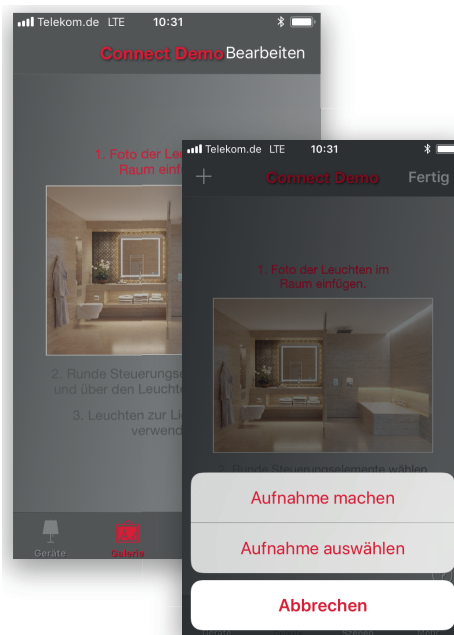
Telekom.de LTE 10:31

Connect Demo Bearbeiten

1. Foto der Le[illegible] Raum einfü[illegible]

2. Runde Steuerungse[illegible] und über den Leuchte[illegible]

3. Leuchten zur Li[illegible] verwend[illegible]

Geräte Galerie

Telekom.de LTE 10:31

+ Connect Demo Fertig

1. Foto der Leuchten im Raum einfügen.

2. Runde Steuerungselemente wählen

Aufnahme machen

Aufnahme auswählen

Abbrechen